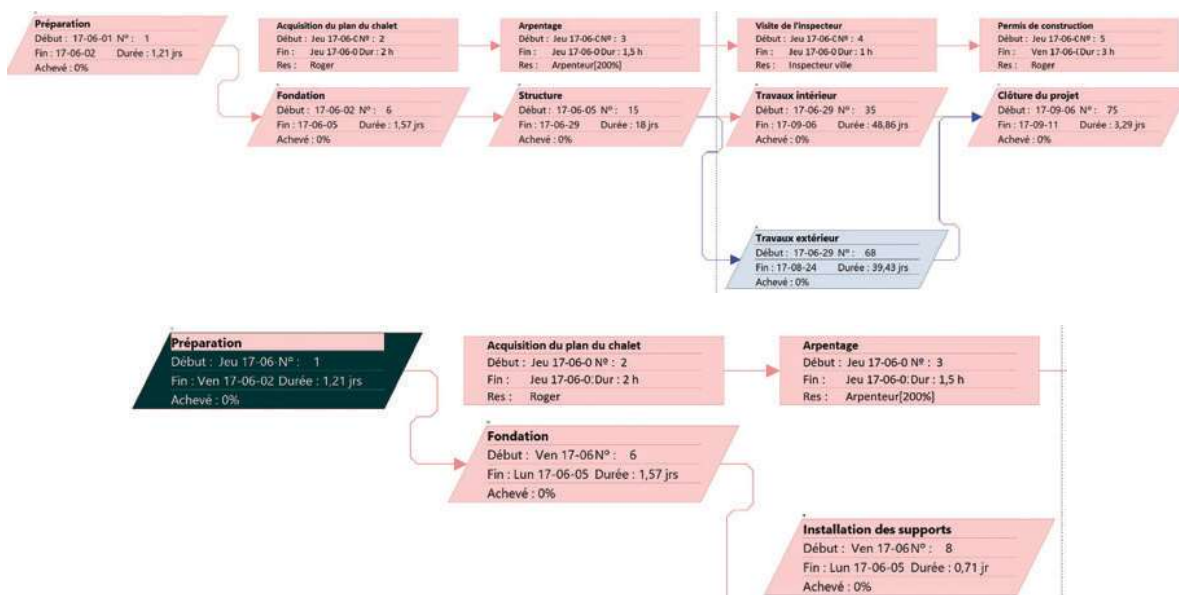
Préparation
Début : 17-06-01 N° : 1
Fin : 17-06-02 Durée : 1,21 jrs
Achevé : 0%

Acquisition du plan du chalet
Début : Jeu 17-06-CN° : 2
Fin : Jeu 17-06-0 Dur : 2 h
Res : Roger

Arpentage
Début : Jeu 17-06-CN° : 3
Fin : Jeu 17-06-0 Dur : 1,5 h
Res : Arpenteur[200%]

Visite de l'inspecteur
Début : Jeu 17-06-CN° : 4
Fin : Jeu 17-06-0 Dur : 1 h
Res : Inspecteur ville

Permis de construction
Début : Jeu 17-06-CN° : 5
Fin : Ven 17-06-( Dur : 3 h
Res : Roger

Fondation
Début : 17-06-02 N° : 6
Fin : 17-06-05 Durée : 1,57 jrs
Achevé : 0%

Structure
Début : 17-06-05 N° : 15
Fin : 17-06-29 Durée : 18 jrs
Achevé : 0%

Travaux intérieur
Début : 17-06-29 N° : 35
Fin : 17-09-06 Durée : 48,86 jrs
Achevé : 0%

Clôture du projet
Début : 17-09-06 N° : 75
Fin : 17-09-11 Durée : 3,29 jrs
Achevé : 0%

Travaux extérieur
Début : 17-06-29 N° : 68
Fin : 17-08-24 Durée : 39,43 jrs
Achevé : 0%

Préparation
Début : Jeu 17-06-N° : 1
Fin : Ven 17-06-02 Durée : 1,21 jrs
Achevé : 0%

Acquisition du plan du chalet
Début : Jeu 17-06-0 N° : 2
Fin : Jeu 17-06-0 Dur : 2 h
Res : Roger

Arpentage
Début : Jeu 17-06-0 N° : 3
Fin : Jeu 17-06-0 Dur : 1,5 h
Res : Arpenteur[200%]

Fondation
Début : Ven 17-06N° : 6
Fin : Lun 17-06-05 Durée : 1,57 jrs
Achevé : 0%

Installation des supports
Début : Ven 17-06N° : 8
Fin : Lun 17-06-05 Durée : 0,71 jr
Achevé : 0%